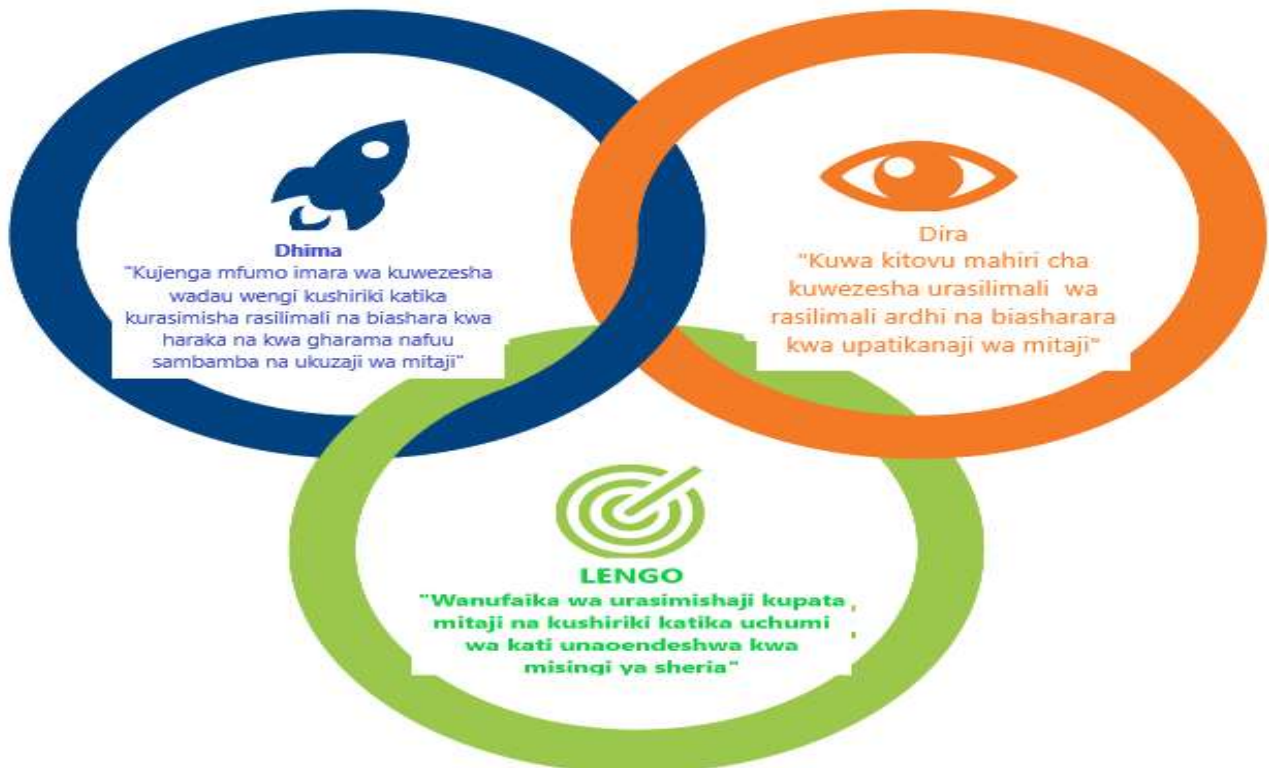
Dhima
"Kujenga mfumo imara wa kuwezesha wadau wengi kushiriki katika kurasimisha rasilimali na biashara kwa haraka na kwa gharama nafuu sambamba na ukuzaji wa mitaji"

Dira
"Kuwa kitovu mahiri cha kuwezesha urasilimali wa rasilimali ardhi na biasharara kwa upatikanaji wa mitaji"

LENGO
"Wanufaika wa urasimishaji kupata mitaji na kushiriki katika uchumi wa kati unaoendeshwa kwa misingi ya sheria"